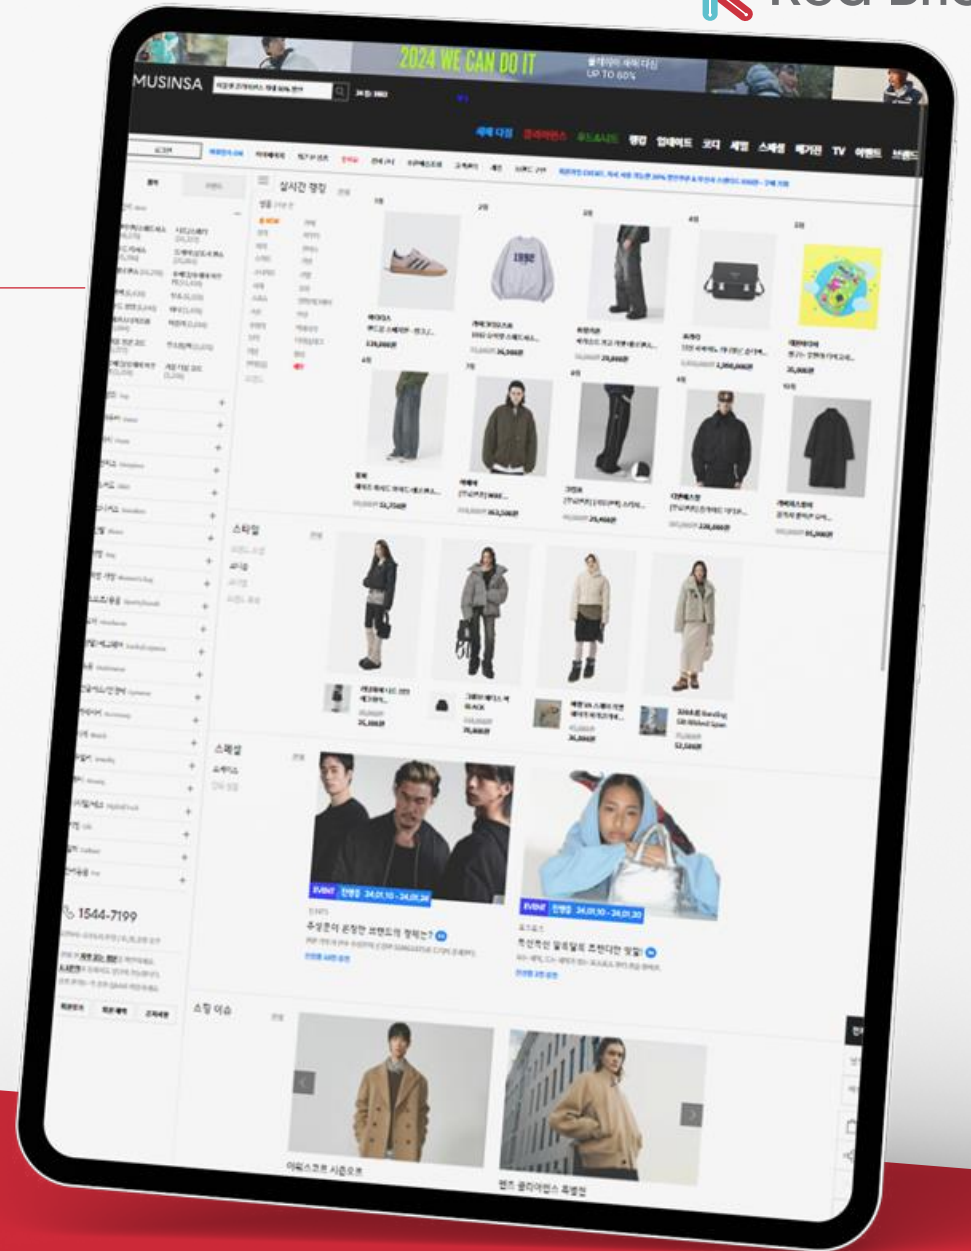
Red Bric

2024 WE CAN DO IT

UP TO 60%

MUSINSA

새해 다짐 · 뷰티 · 랭킹 · 업데이트 · 코디 · 세일 · 스페셜 · 매거진 · TV · 이벤트 · 브랜드

실시간 랭킹

스타일

스페셜

EVENT 진행중 24.01.10 - 24.01.28

주성훈이 운영한 브랜드의 정체는?

EVENT 진행중 24.01.10 - 24.01.30

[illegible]

1544-7199

스팟 이슈

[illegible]